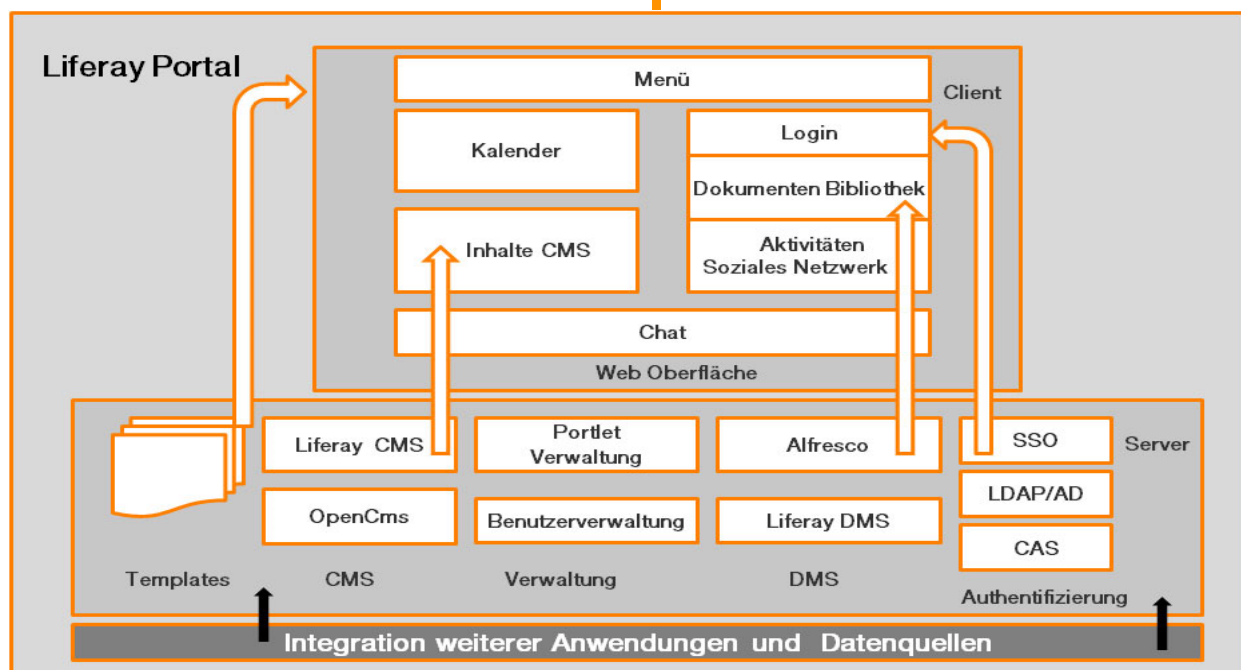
Liferay Portal

Menü

Client

Kalender

Login

Dokumenten Bibliothek

Inhalte CMS

Aktivitäten Soziales Netzwerk

Chat

Web Oberfläche

Liferay CMS

Portlet Verwaltung

Alfresco

SSO

Server

OpenCms

Benutzerverwaltung

Liferay DMS

LDAP/AD

CAS

Templates

CMS

Verwaltung

DMS

Authentifizierung

Integration weiterer Anwendungen und Datenquellen